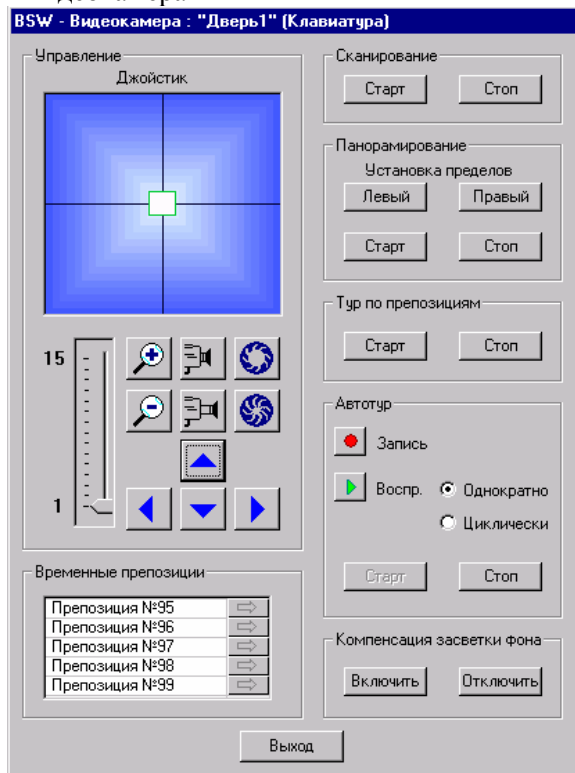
BSW - Видеокамера : "Дверь1" (Клавиатура)

Управление
Джойстик
15
1

Сканирование
Старт
Стоп

Панорамирование
Установка пределов
Левый
Правый
Старт
Стоп

Тур по препозициям
Старт
Стоп

Автотур
Запись
Воспр.
Однократно
Циклически
Старт
Стоп

Временные препозиции
Препозиция №95
Препозиция №96
Препозиция №97
Препозиция №98
Препозиция №99

Компенсация засветки фона
Включить
Отключить

Выход